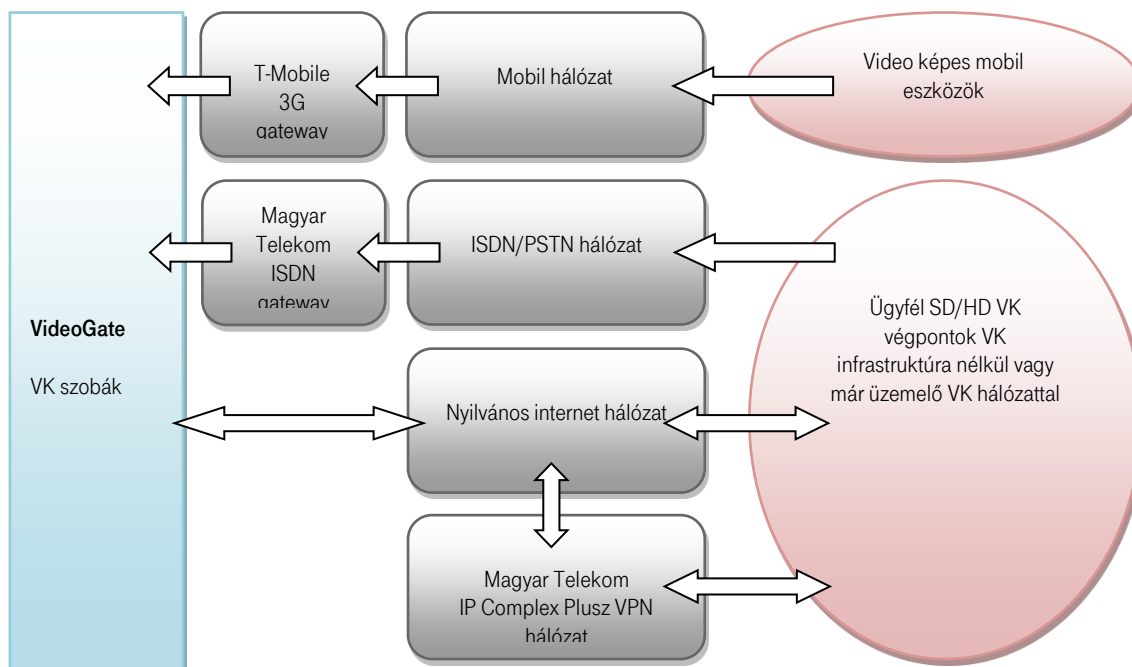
VideoGate

VK szobák

T-Mobile 3G gateway

Mobil hálózat

Video képes mobil eszközök

Magyar Telekom ISDN gateway

ISDN/PSTN hálózat

Ügyfél SD/HD VK végpontok VK infrastruktúra nélkül vagy már üzemelő VK hálózattal

Nyilvános internet hálózat

Magyar Telekom IP Complex Plusz VPN hálózat